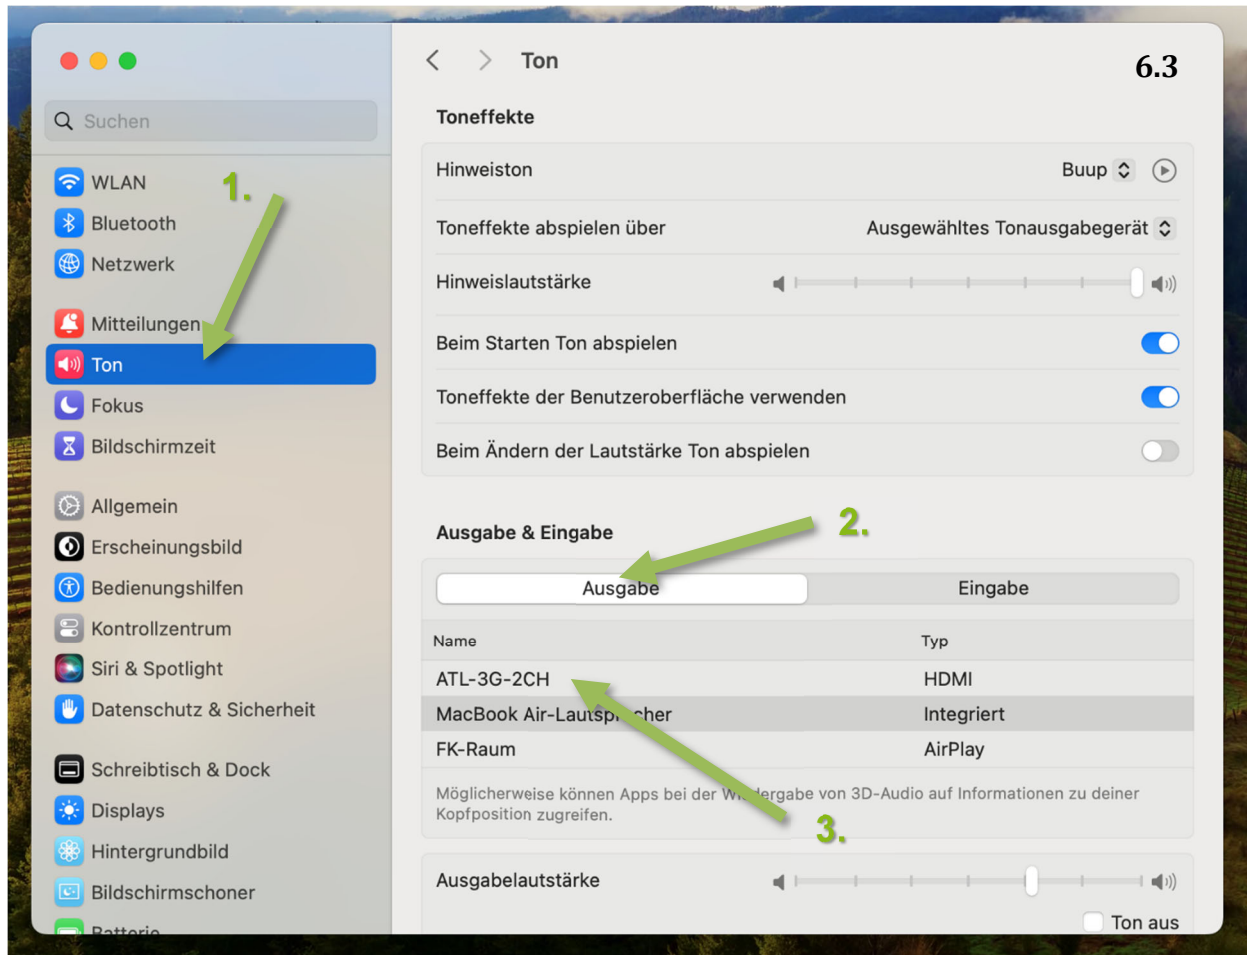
Suchen

WLAN
Bluetooth
Netzwerk

1.

Mitteilungen
Ton
Fokus
Bildschirmzeit

Allgemein
Erscheinungsbild
Bedienungshilfen
Kontrollzentrum
Siri & Spotlight
Datenschutz & Sicherheit

Schreibtisch & Dock
Displays
Hintergrundbild
Bildschirmschoner
Batterie

Ton

6.3

Toneffekte

| | |
|---|---|
| Hinweiston | Buup |
| Toneffekte abspielen über | Ausgewähltes Tonausgabegerät |
| Hinweislautstärke | |
| Beim Starten Ton abspielen | |
| Toneffekte der Benutzeroberfläche verwenden | |
| Beim Ändern der Lautstärke Ton abspielen | |

Ausgabe & Eingabe

2.

Ausgabe
Eingabe

| Name | Typ |
|---|---|
| ATL-3G-2CH | HDMI |
| MacBook Air-Lautsp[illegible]cher | Integriert |
| FK-Raum | AirPlay |

Möglicherweise können Apps bei der W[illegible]ergabe von 3D-Audio auf Informationen zu deiner Kopfposition zugreifen.

3.

Ausgabelautstärke

Ton aus